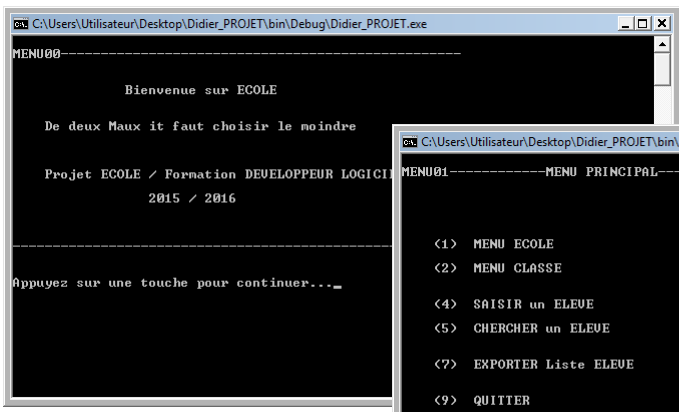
C:\Users\Utilisateur\Desktop\Didier_PROJET\bin\Debug\Didier_PROJET.exe

MENU00--------------------------------------------------

Bienvenue sur ECOLE

De deux Maux it faut choisir le moindre

Projet ECOLE / Formation DEVELOPPEUR LOGICI

2015 / 2016

--------------------------------------------------

Appuyez sur une touche pour continuer..._

C:\Users\Utilisateur\Desktop\Didier_PROJET\bin\

MENU01------------MENU PRINCIPAL---

(1) MENU ECOLE
(2) MENU CLASSE

(4) SAISIR un ELEVE
(5) CHERCHER un ELEVE

(7) EXPORTER Liste ELEVE

(9) QUITTER